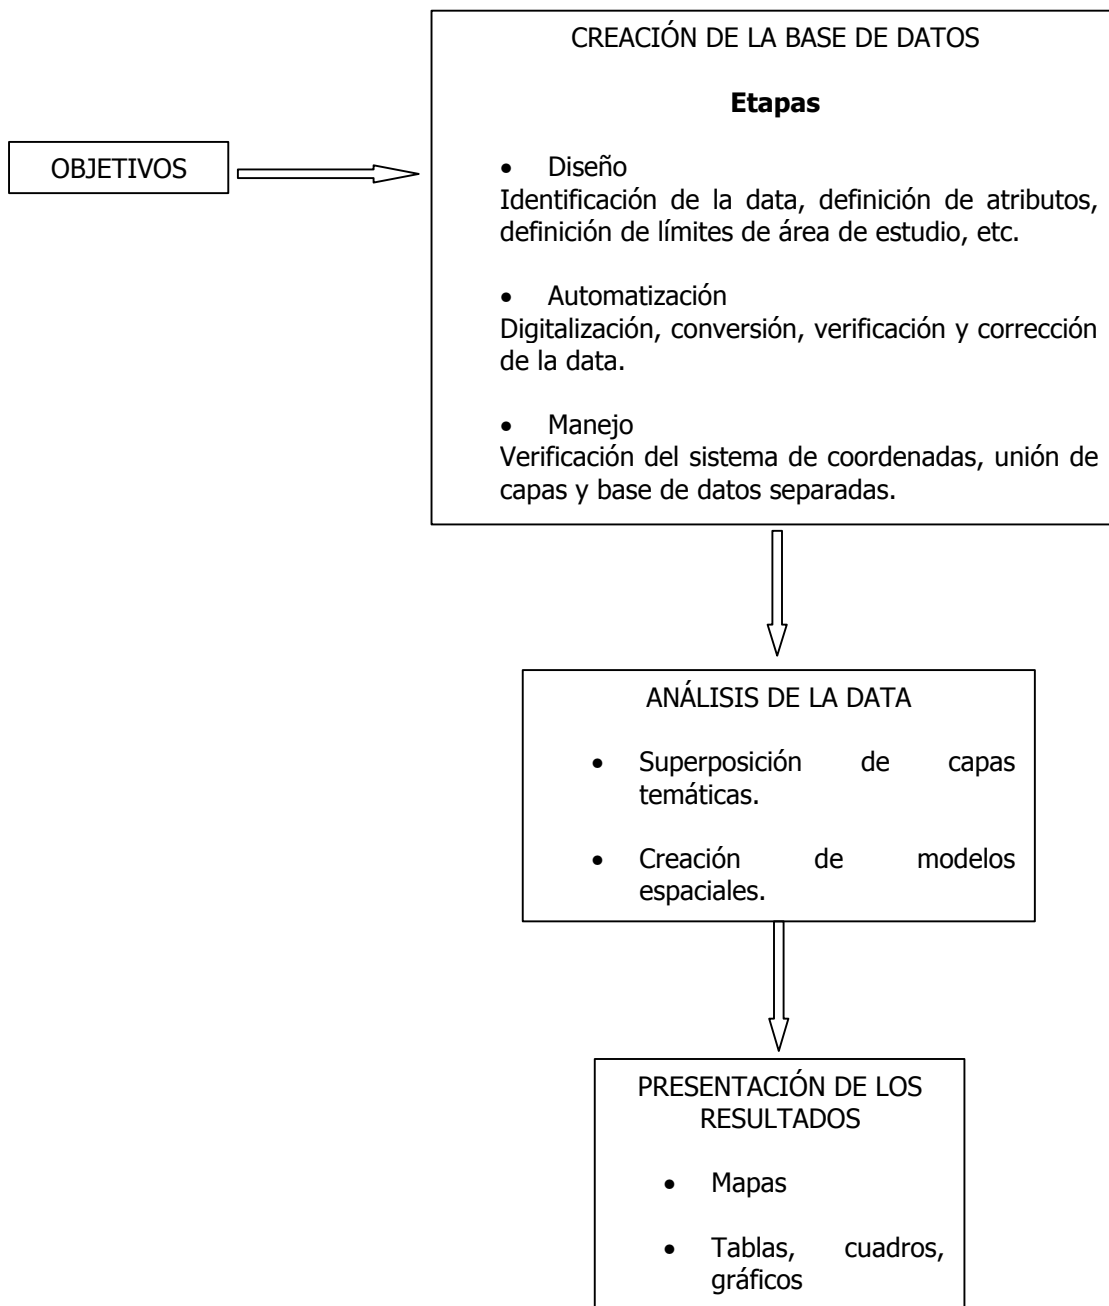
OBJETIVOS

CREACIÓN DE LA BASE DE DATOS

**Etapas**

- Diseño

Identificación de la data, definición de atributos, definición de límites de área de estudio, etc.

- Automatización

Digitalización, conversión, verificación y corrección de la data.

- Manejo

Verificación del sistema de coordenadas, unión de capas y base de datos separadas.

ANÁLISIS DE LA DATA

- Superposición de capas temáticas.
- Creación de modelos espaciales.

PRESENTACIÓN DE LOS RESULTADOS

- Mapas
- Tablas, cuadros, gráficos